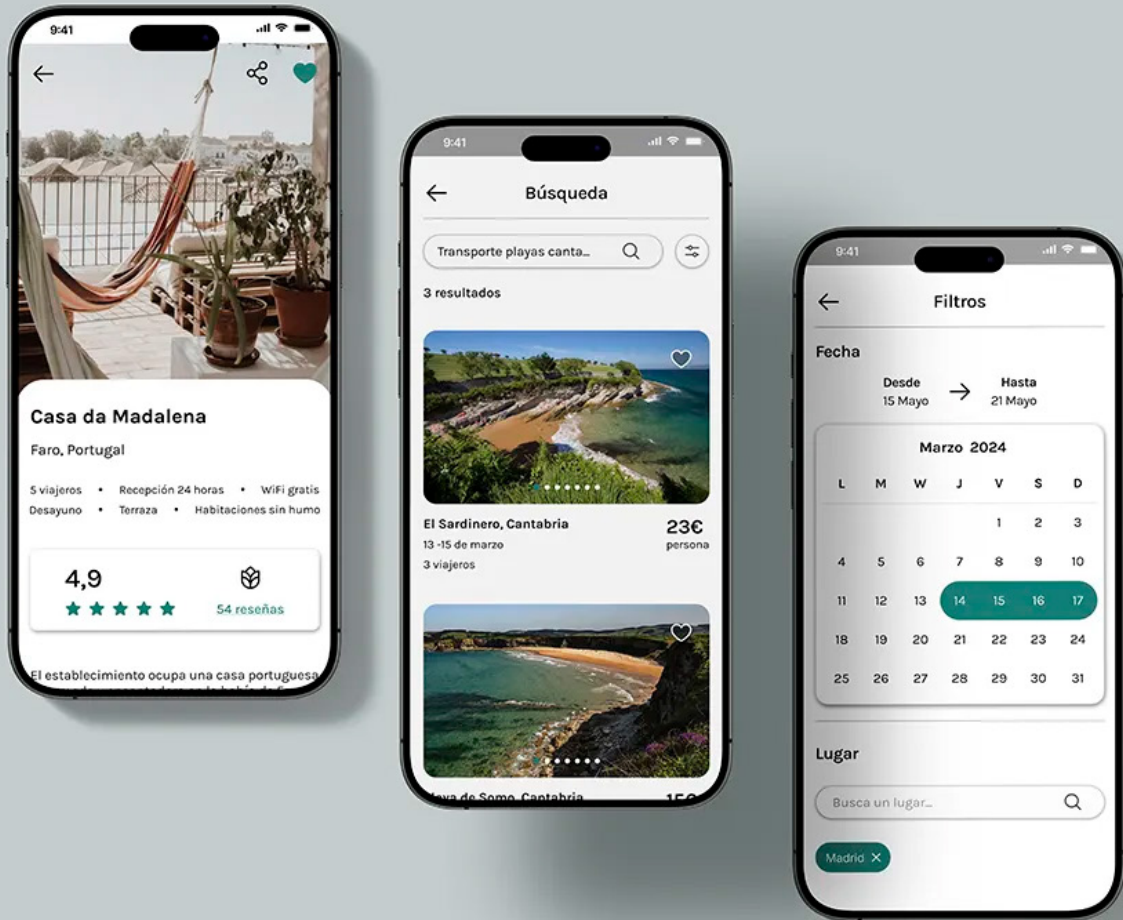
9:41

Casa da Madalena

Faro, Portugal

5 viajeros • Recepción 24 horas • WiFi gratis
Desayuno • Terraza • Habitaciones sin humo

4,9
54 reseñas

El establecimiento ocupa una casa portuguesa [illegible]

9:41

Búsqueda

Transporte playas canta...

3 resultados

El Sardinero, Cantabria
23€
persona
13 -15 de marzo
3 viajeros

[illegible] de Somo, Cantabria
15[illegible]

9:41

Filtros

Fecha

Desde
15 Mayo
Hasta
21 Mayo

Marzo 2024

| L | M | W | J | V | S | D |
|---|---|---|---|---|---|---|
| | | | | 1 | 2 | 3 |
| 4 | 5 | 6 | 7 | 8 | 9 | 10 |
| 11 | 12 | 13 | 14 | 15 | 16 | 17 |
| 18 | 19 | 20 | 21 | 22 | 23 | 24 |
| 25 | 26 | 27 | 28 | 29 | 30 | 31 |

Lugar

Busca un lugar...

Madrid ×